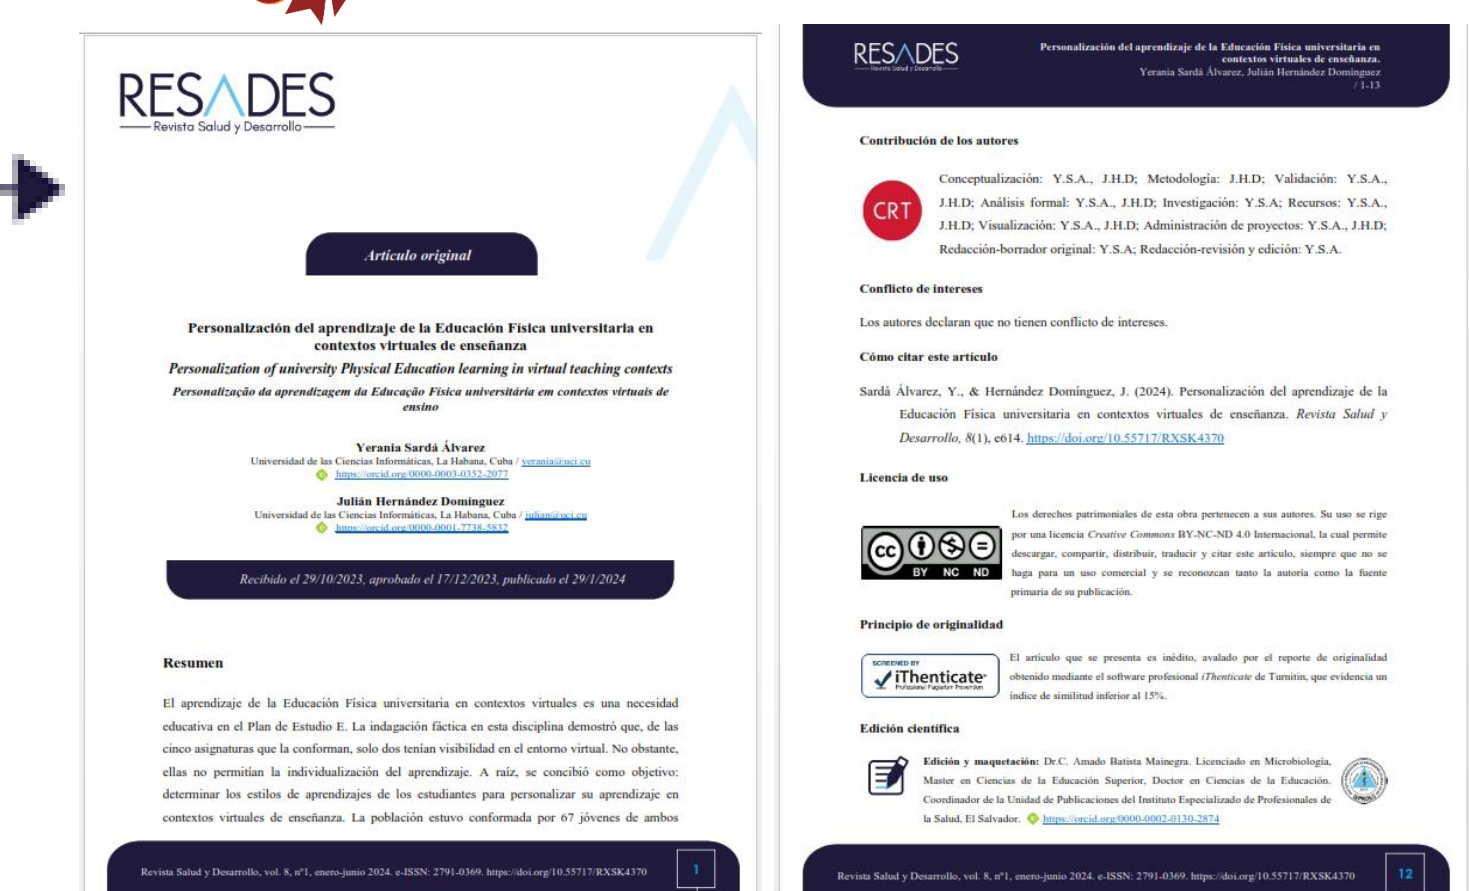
RESADES
Revista Salud y Desarrollo

Artículo original

Personalización del aprendizaje de la Educación Física universitaria en contextos virtuales de enseñanza
Personalization of university Physical Education learning in virtual teaching contexts
Personalização da aprendizagem da Educação Física universitária em contextos virtuais de ensino

Yerania Sardá Álvarez
Universidad de las Ciencias Informáticas, La Habana, Cuba / yerania@uci.cu
https://orcid.org/0000-0003-0352-2077

Julián Hernández Domínguez
Universidad de las Ciencias Informáticas, La Habana, Cuba / julian@uci.cu
https://orcid.org/0000-0001-7738-5832

Recibido el 29/10/2023, aprobado el 17/12/2023, publicado el 29/1/2024

Resumen

El aprendizaje de la Educación Física universitaria en contextos virtuales es una necesidad educativa en el Plan de Estudio E. La indagación fáctica en esta disciplina demostró que, de las cinco asignaturas que la conforman, solo dos tenían visibilidad en el entorno virtual. No obstante, ellas no permitían la individualización del aprendizaje. A raíz, se concibió como objetivo: determinar los estilos de aprendizajes de los estudiantes para personalizar su aprendizaje en contextos virtuales de enseñanza. La población estuvo conformada por 67 jóvenes de ambos

Revista Salud y Desarrollo, vol. 8, nº1, enero-junio 2024. e-ISSN: 2791-0369. https://doi.org/10.55717/RXSK4370 1

RESADES
Revista Salud y Desarrollo
Personalización del aprendizaje de la Educación Física universitaria en contextos virtuales de enseñanza.
Yerania Sardá Álvarez, Julián Hernández Domínguez
/ 1-13

Contribución de los autores

CRT

Conceptualización: Y.S.A., J.H.D; Metodología: J.H.D; Validación: Y.S.A., J.H.D; Análisis formal: Y.S.A., J.H.D; Investigación: Y.S.A; Recursos: Y.S.A., J.H.D; Visualización: Y.S.A., J.H.D; Administración de proyectos: Y.S.A., J.H.D; Redacción-borrador original: Y.S.A; Redacción-revisión y edición: Y.S.A.

Conflicto de intereses

Los autores declaran que no tienen conflicto de intereses.

Cómo citar este artículo

Sardá Álvarez, Y., & Hernández Domínguez, J. (2024). Personalización del aprendizaje de la Educación Física universitaria en contextos virtuales de enseñanza. Revista Salud y Desarrollo, 8(1), e614. https://doi.org/10.55717/RXSK4370

Licencia de uso

cc BY NC ND

Los derechos patrimoniales de esta obra pertenecen a sus autores. Su uso se rige por una licencia Creative Commons BY-NC-ND 4.0 Internacional, la cual permite descargar, compartir, distribuir, traducir y citar este artículo, siempre que no se haga para un uso comercial y se reconozcan tanto la autoría como la fuente primaria de su publicación.

Principio de originalidad

SCREENED BY iThenticate Professional Plagiarism Prevention

El artículo que se presenta es inédito, avalado por el reporte de originalidad obtenido mediante el software profesional iThenticate de Turnitin, que evidencia un índice de similitud inferior al 15%.

Edición científica

Edición y maquetación: Dr.C. Amado Batista Mainegra. Licenciado en Microbiología, Máster en Ciencias de la Educación Superior, Doctor en Ciencias de la Educación. Coordinador de la Unidad de Publicaciones del Instituto Especializado de Profesionales de la Salud, El Salvador. https://orcid.org/0000-0002-0130-2874

Revista Salud y Desarrollo, vol. 8, nº1, enero-junio 2024. e-ISSN: 2791-0369. https://doi.org/10.55717/RXSK4370 12